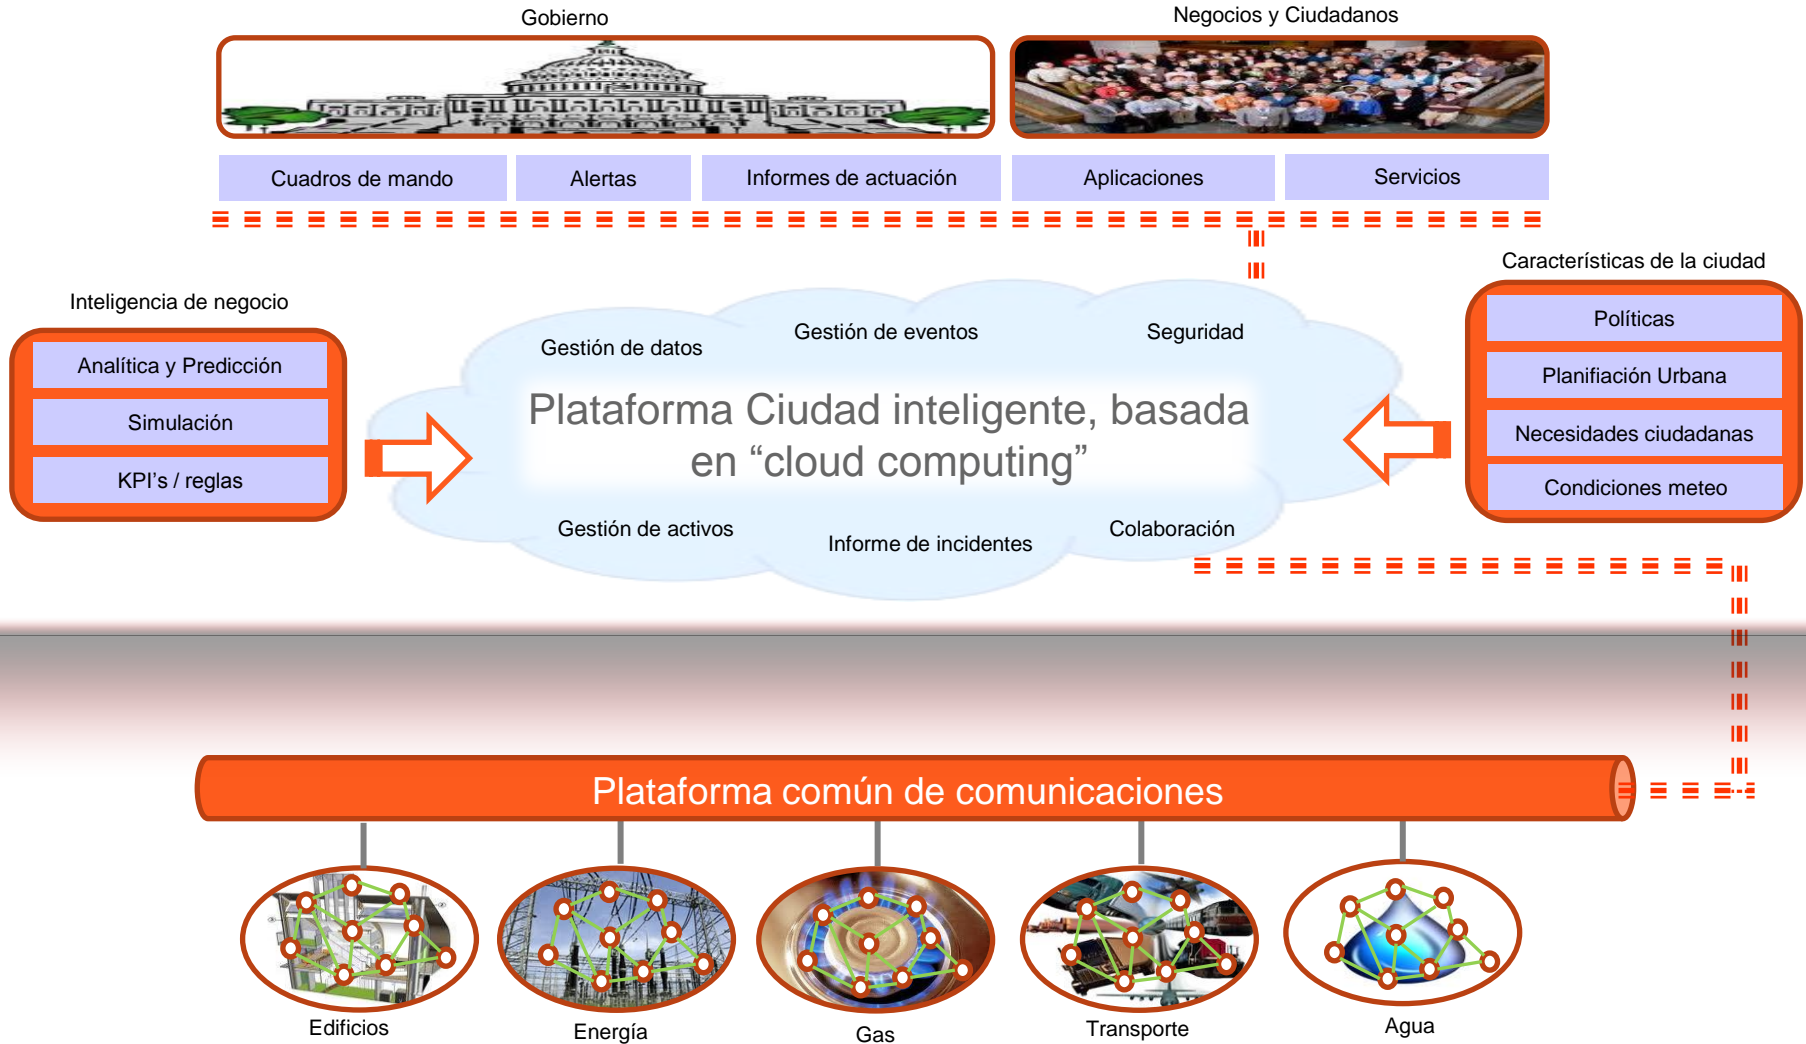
Gobierno

Negocios y Ciudadanos

Cuadros de mando

Alertas

Informes de actuación

Aplicaciones

Servicios

Características de la ciudad

Políticas

Planificación Urbana

Necesidades ciudadanas

Condiciones meteo

Inteligencia de negocio

Analítica y Predicción

Simulación

KPI's / reglas

Gestión de datos

Gestión de eventos

Seguridad

Plataforma Ciudad inteligente, basada en “cloud computing”

Gestión de activos

Informe de incidentes

Colaboración

Plataforma común de comunicaciones

Edificios

Energía

Gas

Transporte

Agua